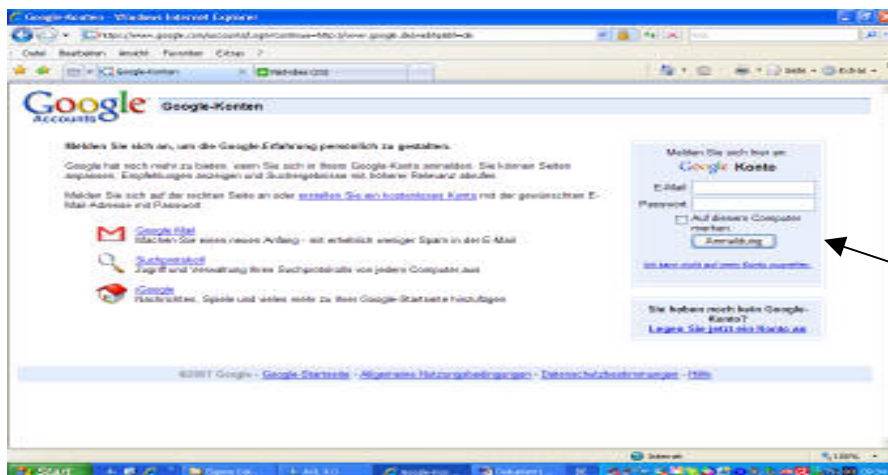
Google-Konten - Windows Internet Explorer

https://www.google.com/accounts/Login?continue=http://www.google.de/ig&hl=de

Datei Bearbeiten Ansicht Favoriten Extras ?

Google-Konten

Google Accounts

Google-Konten

Melden Sie sich an, um die Google-Erfahrung persönlich zu gestalten.

Google hat noch mehr zu bieten, wenn Sie sich in Ihrem Google-Konto anmelden. Sie können Seiten anpassen, Empfehlungen anzeigen und Suchergebnisse mit höherer Relevanz abrufen.

Melden Sie sich auf der rechten Seite an oder erstellen Sie ein kostenloses Konto mit der gewünschten E-Mail-Adresse mit Passwort.

Google Mail
Machen Sie einen neuen Anfang - mit erheblich weniger Spam in der E-Mail

Suchprotokoll
Zugriff und Verwaltung Ihres Suchprotokolls von jedem Computer aus

iGoogle
Nachrichten, Spiele und vieles mehr zu Ihrer Google-Startseite hinzufügen

Melden Sie sich hier an
Google Konto

E-Mail:
Passwort:
Auf diesem Computer merken.
Anmeldung

Ich kann nicht auf mein Konto zugreifen.

Sie haben noch kein Google-Konto?
Legen Sie jetzt ein Konto an

©2007 Google - Google-Startseite - Allgemeine Nutzungsbedingungen - Datenschutzbestimmungen - Hilfe

Internet
100%
Start